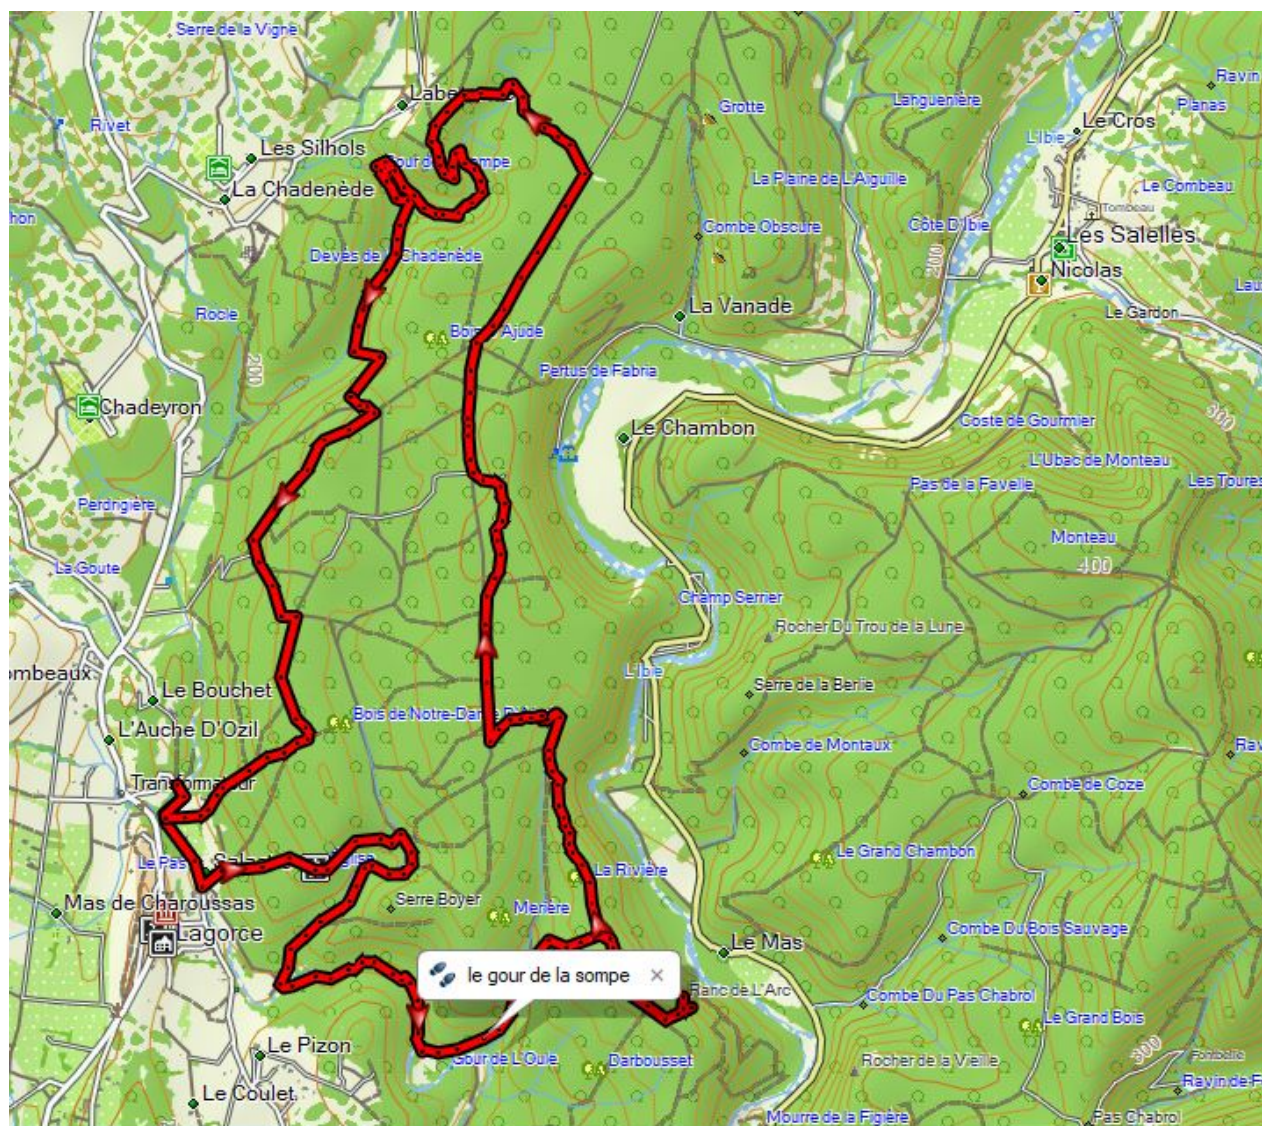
Serre de la Vigne
Rivet
Les Silhols
La Chadenède
Labe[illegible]
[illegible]our d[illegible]ompe
Grotte
Languenière
Ravin
Planas
L'Ibie
Le Cros
La Plaine de L'Aiguille
Le Combeau
Tombeau
Combe Obscure
Côte D'Ibie
Les Salelles
Nicolas
Devès de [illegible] Chadenède
200
Le Gardon
Rocle
Bois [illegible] Ajude
La Vanade
Pertus de Fabria
200
Chadeyron
Le Chambon
Coste de Gourmier
300
L'Ubac de Monteau
Perdrigière
Pas de la Favelle
Les Toures
Monteau
400
La Goute
Champ Serrier
Rocher Du Trou de la Lune
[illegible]mbeaux
L'Ibie
Le Bouchet
Serre de la Barlie
Bois de Notre-Dam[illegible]
L'Auche D'Ozil
Combe de Montaux
Rav
Transforma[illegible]ur
Combe de Coze
Le Pas
Le Grand Chambon
La Rivière
Mas de Charoussas
Serre Boyer
Merière
Lagorce
Combe Du Bois Sauvage
Le Mas
le gour de la sompe
×
Ranc de L'Arc
Combe Du Pas Chabrol
Le Grand Bois
300
Le Pizon
Gour de L'Oule
Darbousset
Rocher de la Vieille
Fontbelle
Ravin de F
Le Coulet
Mourre de la Figère
Pas Chabrol